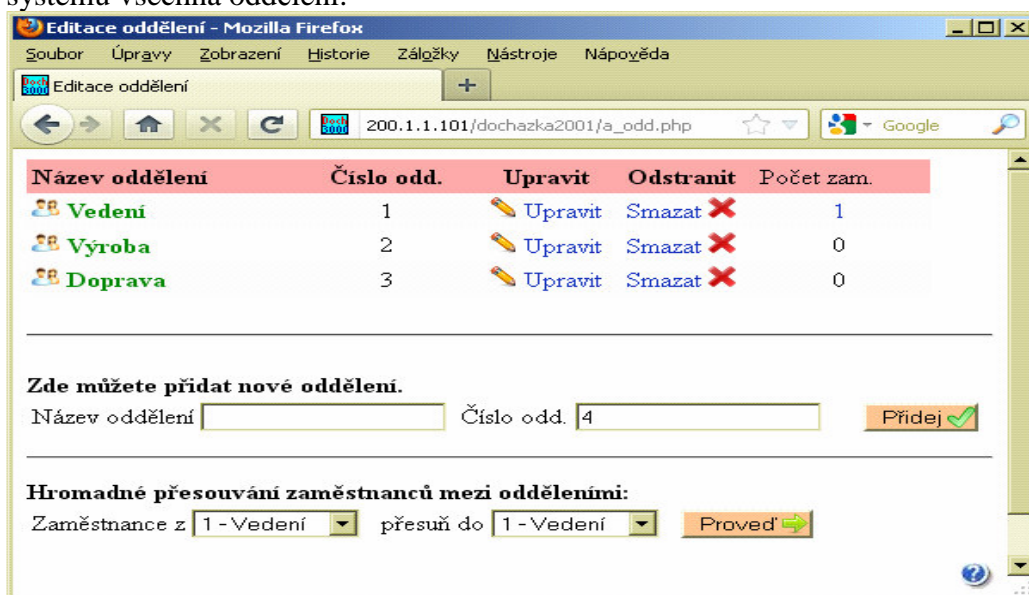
Editace oddělení - Mozilla Firefox

Soubor Úpravy Zobrazení Historie Záložky Nástroje Nápověda

Editace oddělení

+

200.1.1.101/dochazka2001/a_odd.php

Google

| Název oddělení | Číslo odd. | Upravit | Odstranit | Počet zam. |
|---|---|---|---|---|
| Vedení | 1 | Upravit | Smazat | 1 |
| Výroba | 2 | Upravit | Smazat | 0 |
| Doprava | 3 | Upravit | Smazat | 0 |

Zde můžete přidat nové oddělení.

Název oddělení Číslo odd. 4 Přidej

Hromadné přesouvání zaměstnanců mezi odděleními:

Zaměstnance z 1-Vedení přesuň do 1-Vedení Proveď